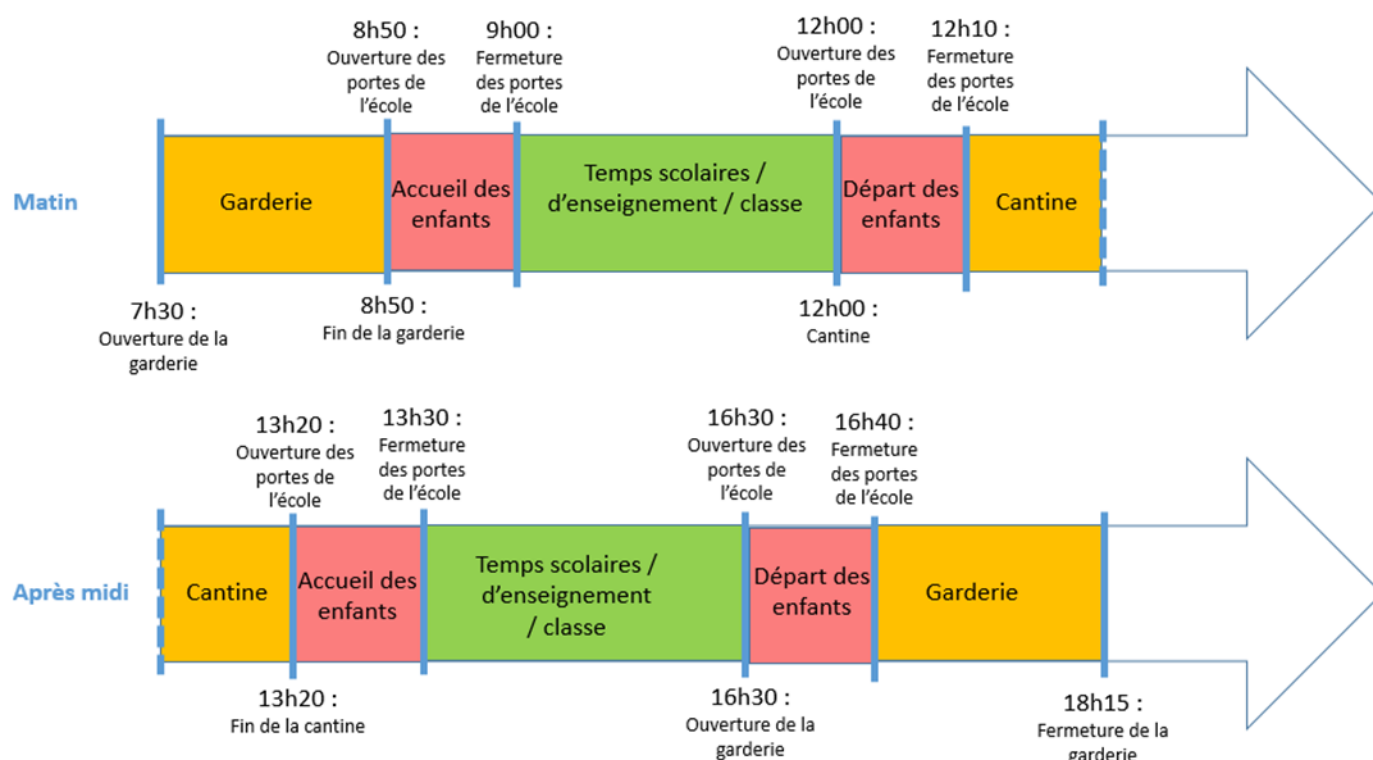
8h50 :
Ouverture des portes de l'école

9h00 :
Fermeture des portes de l'école

12h00 :
Ouverture des portes de l'école

12h10 :
Fermeture des portes de l'école

Matin

Garderie

Accueil des enfants

Temps scolaires / d'enseignement / classe

Départ des enfants

Cantine

7h30 :
Ouverture de la garderie

8h50 :
Fin de la garderie

12h00 :
Cantine

13h20 :
Ouverture des portes de l'école

13h30 :
Fermeture des portes de l'école

16h30 :
Ouverture des portes de l'école

16h40 :
Fermeture des portes de l'école

Après midi

Cantine

Accueil des enfants

Temps scolaires / d'enseignement / classe

Départ des enfants

Garderie

13h20 :
Fin de la cantine

16h30 :
Ouverture de la garderie

18h15 :
Fermeture de la garderie